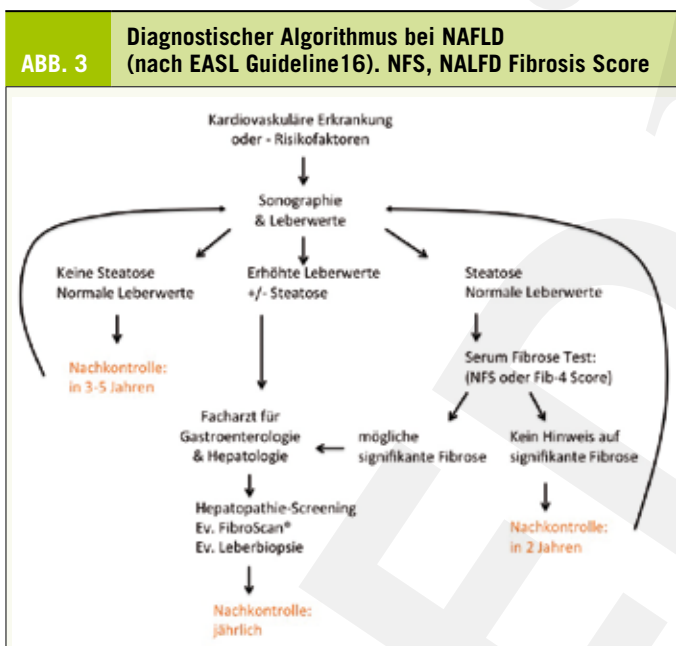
ABB. 3

Diagnostischer Algorithmus bei NAFLD (nach EASL Guideline16). NFS, NALFD Fibrosis Score

Kardiovaskuläre Erkrankung oder - Risikofaktoren

Sonographie & Leberwerte

Keine Steatose Normale Leberwerte

Erhöhte Leberwerte +/- Steatose

Steatose Normale Leberwerte

Nachkontrolle: in 3-5 Jahren

Serum Fibrose Test: (NFS oder Fib-4 Score)

Facharzt für Gastroenterologie & Hepatologie

mögliche signifikante Fibrose

Kein Hinweis auf signifikante Fibrose

Hepatopathie-Screening Ev. FibroScan® Ev. Leberbiopsie

Nachkontrolle: in 2 Jahren

Nachkontrolle: jährlich